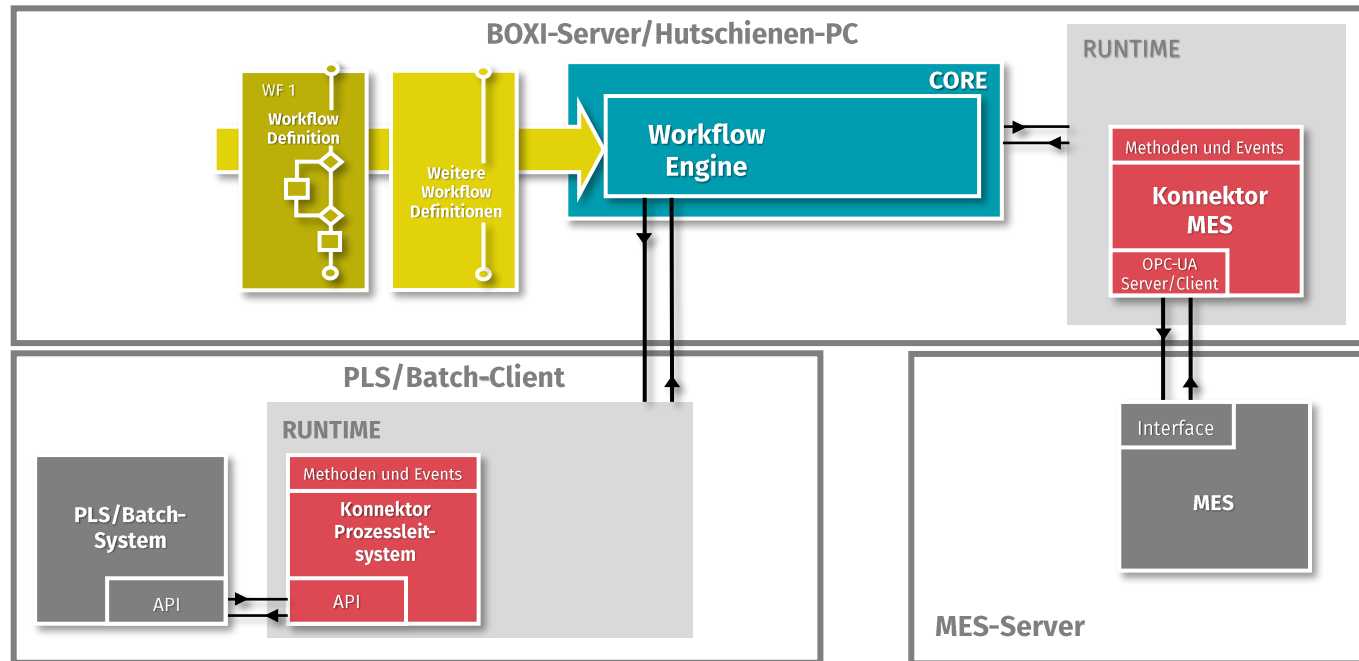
BOXI-Server/Hutschienen-PC

WF 1
Workflow Definition

Weitere Workflow Definitionen

CORE
Workflow Engine

RUNTIME
Methoden und Events
Konnektor MES
OPC-UA Server/Client

PLS/Batch-Client

RUNTIME
Methoden und Events
Konnektor Prozessleitsystem
API

PLS/Batch-System
API

Interface
MES

MES-Server